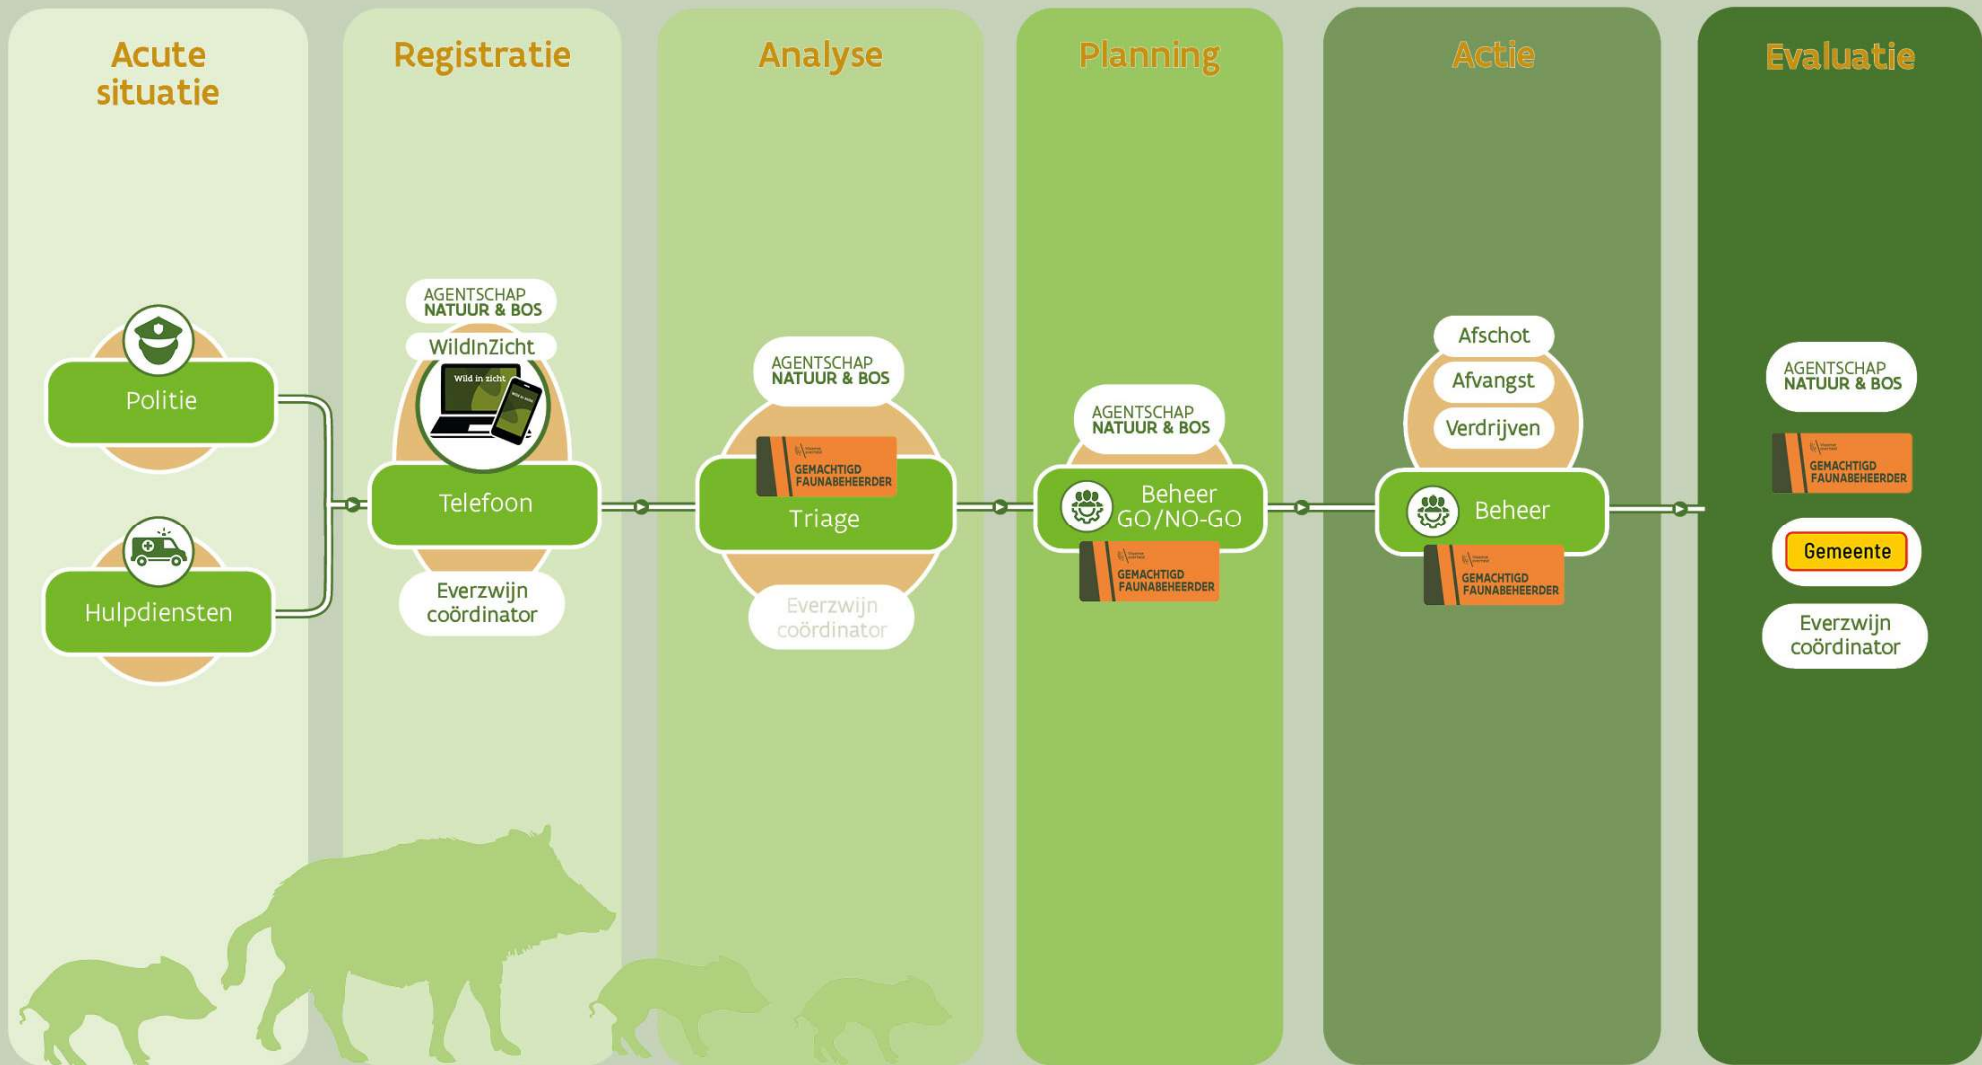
Acute situatie

Politie

Hulpdiensten

Registratie

AGENTSCHAP NATUUR & BOS

WildInZicht

Wild in zicht

Telefoon

Everzwijn coördinator

Analyse

AGENTSCHAP NATUUR & BOS

GEMACHTIGD FAUNABEHEERDER

Triage

Everzwijn coördinator

Planning

AGENTSCHAP NATUUR & BOS

Beheer GO/NO-GO

GEMACHTIGD FAUNABEHEERDER

Actie

Afschot

Afvangst

Verdrijven

Beheer

GEMACHTIGD FAUNABEHEERDER

Evaluatie

AGENTSCHAP NATUUR & BOS

GEMACHTIGD FAUNABEHEERDER

Gemeente

Everzwijn coördinator